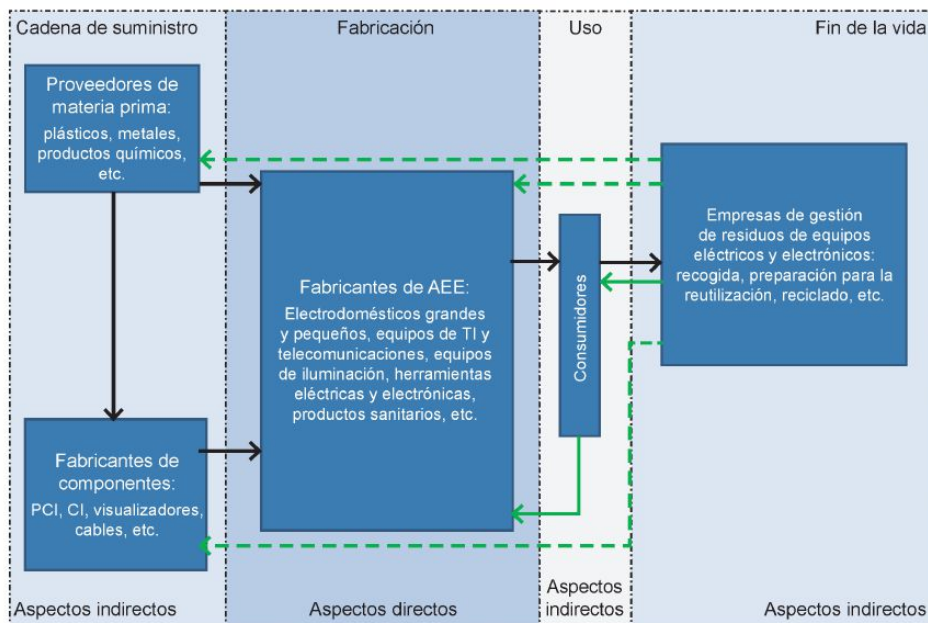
Cadena de suministro

Fabricación

Uso

Fin de la vida

Proveedores de materia prima: plásticos, metales, productos químicos, etc.

Fabricantes de AEE: Electrodomésticos grandes y pequeños, equipos de TI y telecomunicaciones, equipos de iluminación, herramientas eléctricas y electrónicas, productos sanitarios, etc.

Consumidores

Empresas de gestión de residuos de equipos eléctricos y electrónicos: recogida, preparación para la reutilización, reciclado, etc.

Fabricantes de componentes: PCI, CI, visualizadores, cables, etc.

Aspectos indirectos

Aspectos directos

Aspectos indirectos

Aspectos indirectos